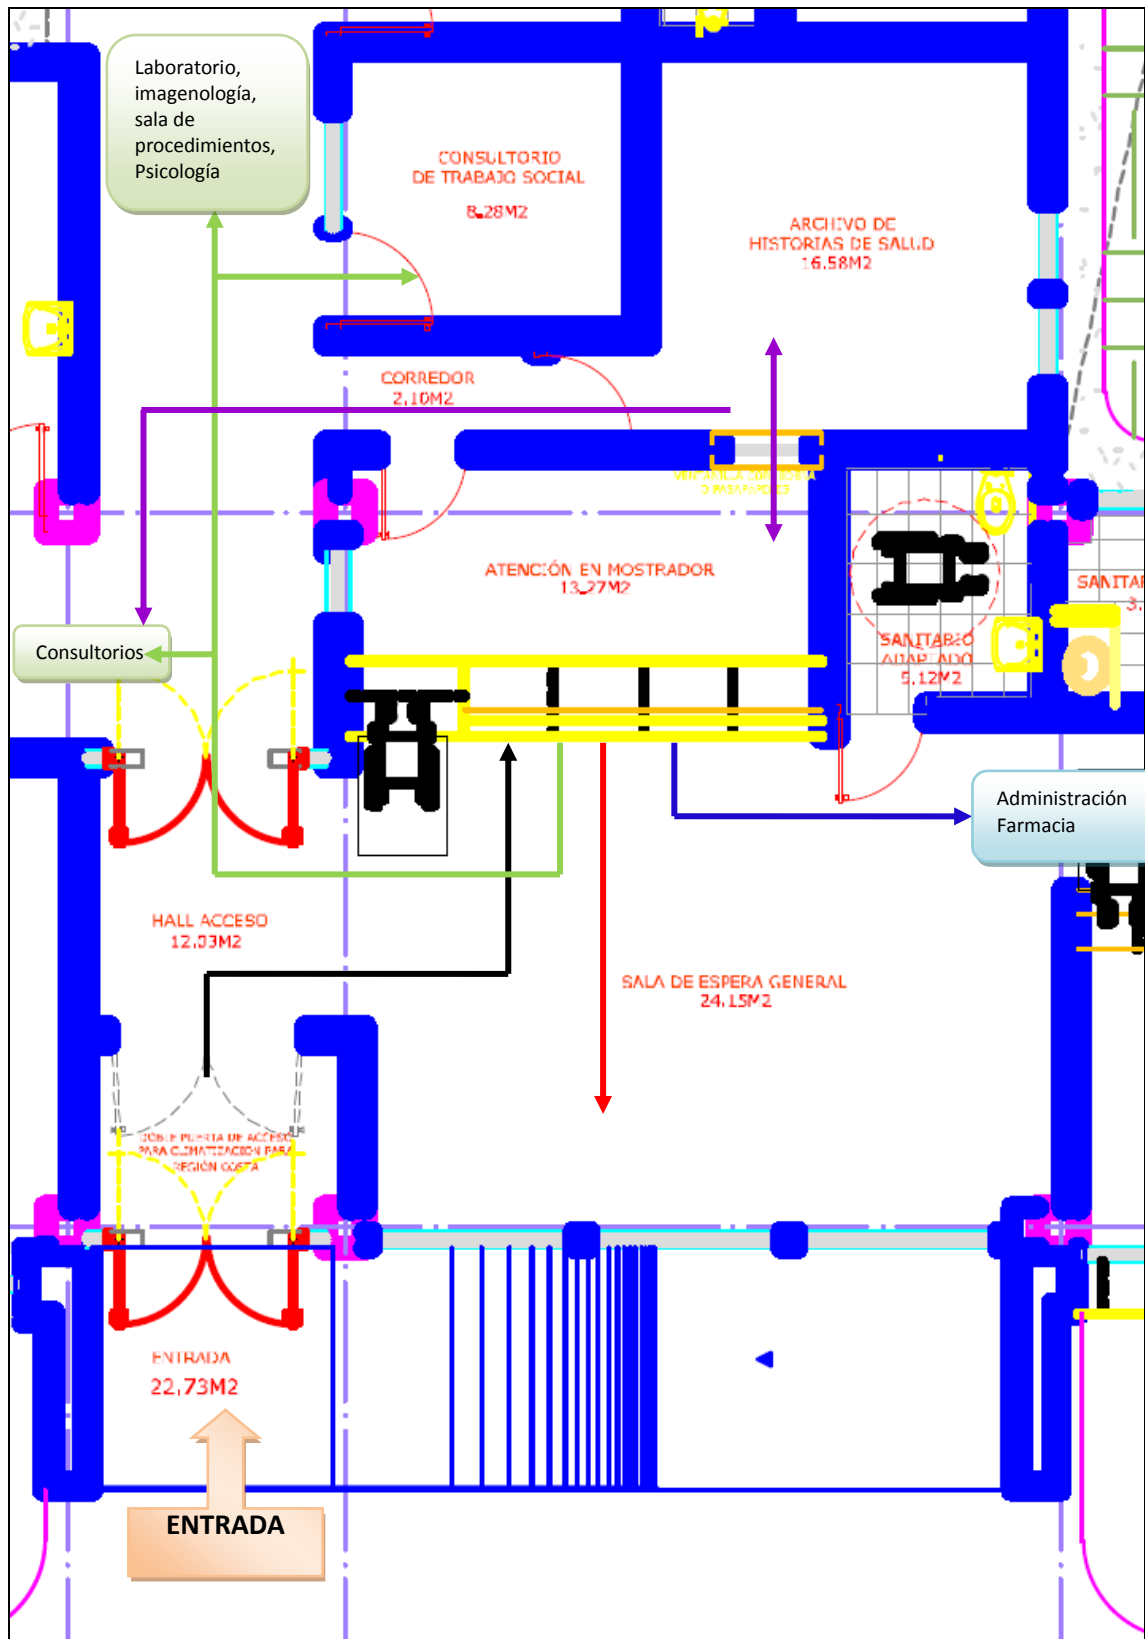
Laboratorio, imagenología, sala de procedimientos, Psicología

CONSULTORIO DE TRABAJO SOCIAL
8.28M2

ARCHIVO DE HISTORIAS DE SALUD
16.58M2

CORREDOR
2.10M2

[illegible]

ATENCIÓN EN MOSTRADOR
13.27M2

SANITARIO ADAPTADO
5.12M2

SANITAR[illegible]
3.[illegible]

Consultorios

Administración Farmacia

HALL ACCESO
12.03M2

SALA DE ESPERA GENERAL
24.15M2

DOBLE PUERTA DE ACCESO PARA CLIMATIZACION PARA REGIÓN COSTA

ENTRADA
22.73M2

ENTRADA